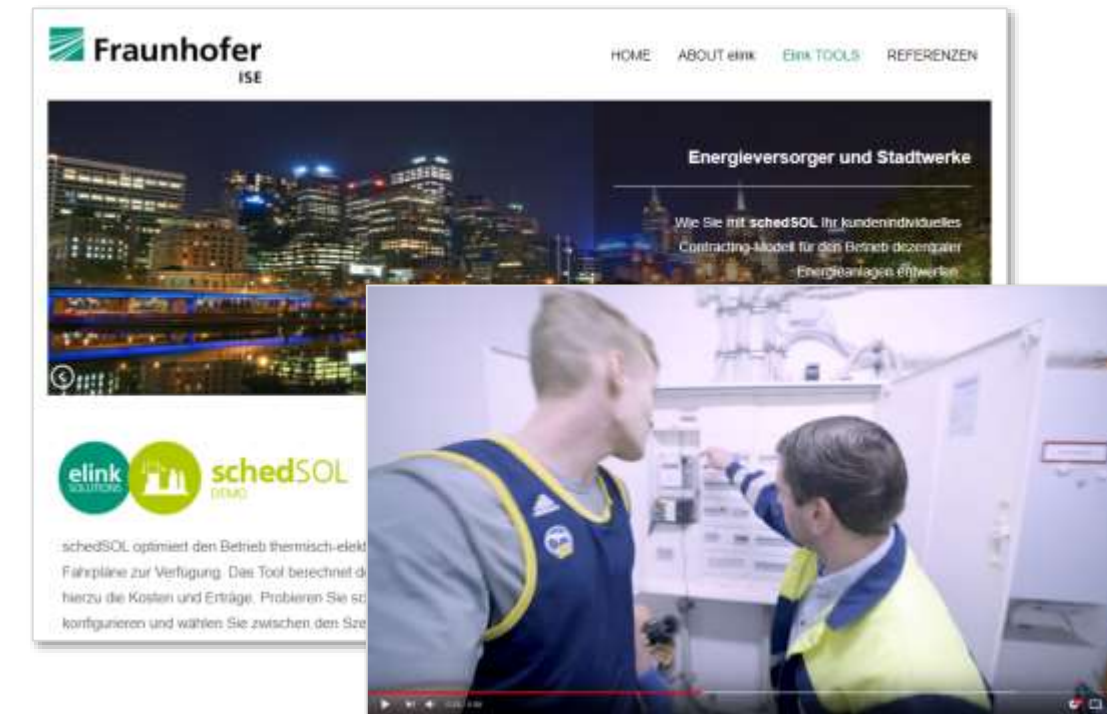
Fraunhofer
ISE

HOME ABOUT elink Elink TOOLS REFERENZEN

Energieversorger und Stadtwerke

Wie Sie mit schedSOL Ihr kundenindividuelles Contracting-Modell für den Betrieb dezentraler Energieanlagen entwerfen

elink SOLUTIONS

schedSOL
DEMO

schedSOL optimiert den Betrieb thermisch-elekt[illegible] Fahrpläne zur Verfügung. Das Tool berechnet d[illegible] hierzu die Kosten und Erträge. Probieren Sie sc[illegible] konfigurieren und wählen Sie zwischen den Sze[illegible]

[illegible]